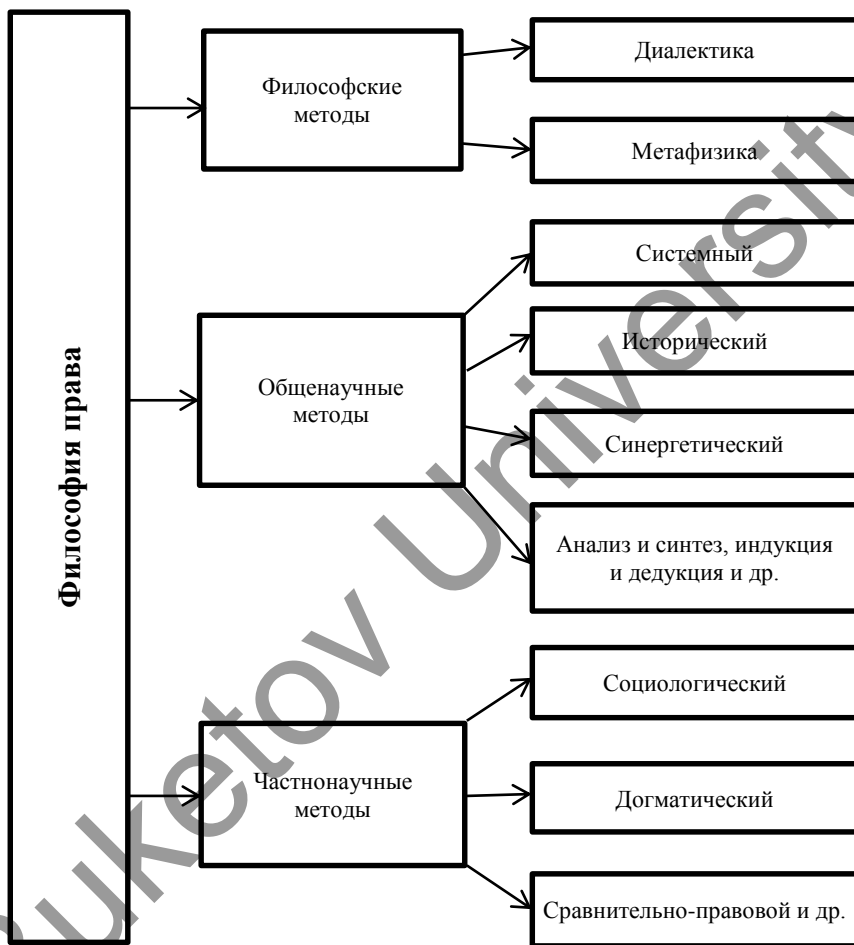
Философия права

Философские методы

Диалектика

Метафизика

Общенаучные методы

Системный

Исторический

Синергетический

Анализ и синтез, индукция и дедукция и др.

Частнонаучные методы

Социологический

Догматический

Сравнительно-правовой и др.

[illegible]uketov University